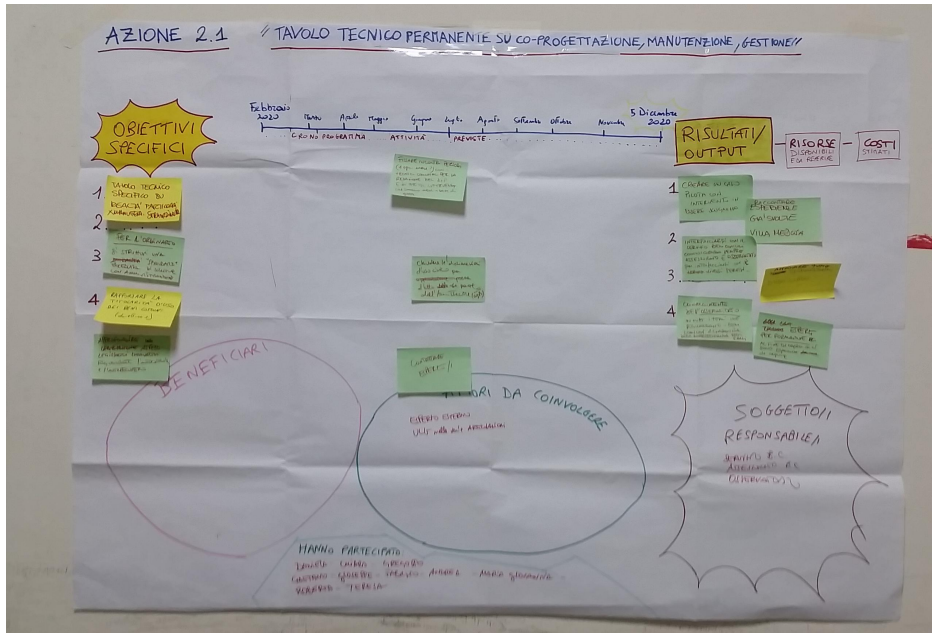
AZIONE 2.1

"TAVOLO TECNICO PERMANENTE SU CO-PROGETTAZIONE, MANUTENZIONE, GESTIONE"

OBIETTIVI SPECIFICI

Febbraio 2020 · Marzo · Aprile · Maggio · Giugno · Luglio · Agosto · Settembre · Ottobre · Novembre · 5 Dicembre 2020

CRONO PROGRAMMA ATTIVITÀ PREVISTE

RISULTATI/OUTPUT

RISORSE DISPONIBILI E DA REPERIRE

COSTI STIMATI

1 TAVOLO TECNICO SPECIFICO SU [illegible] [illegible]

2

3 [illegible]

4 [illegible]

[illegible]

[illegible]

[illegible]

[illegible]

1 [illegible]

2 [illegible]

3

4 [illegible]

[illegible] VILLA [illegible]

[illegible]

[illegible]

BENEFICIARI

ATTORI DA COINVOLGERE

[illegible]

SOGGETTO/I RESPONSABILE/I

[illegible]

HANNO PARTECIPATO

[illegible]